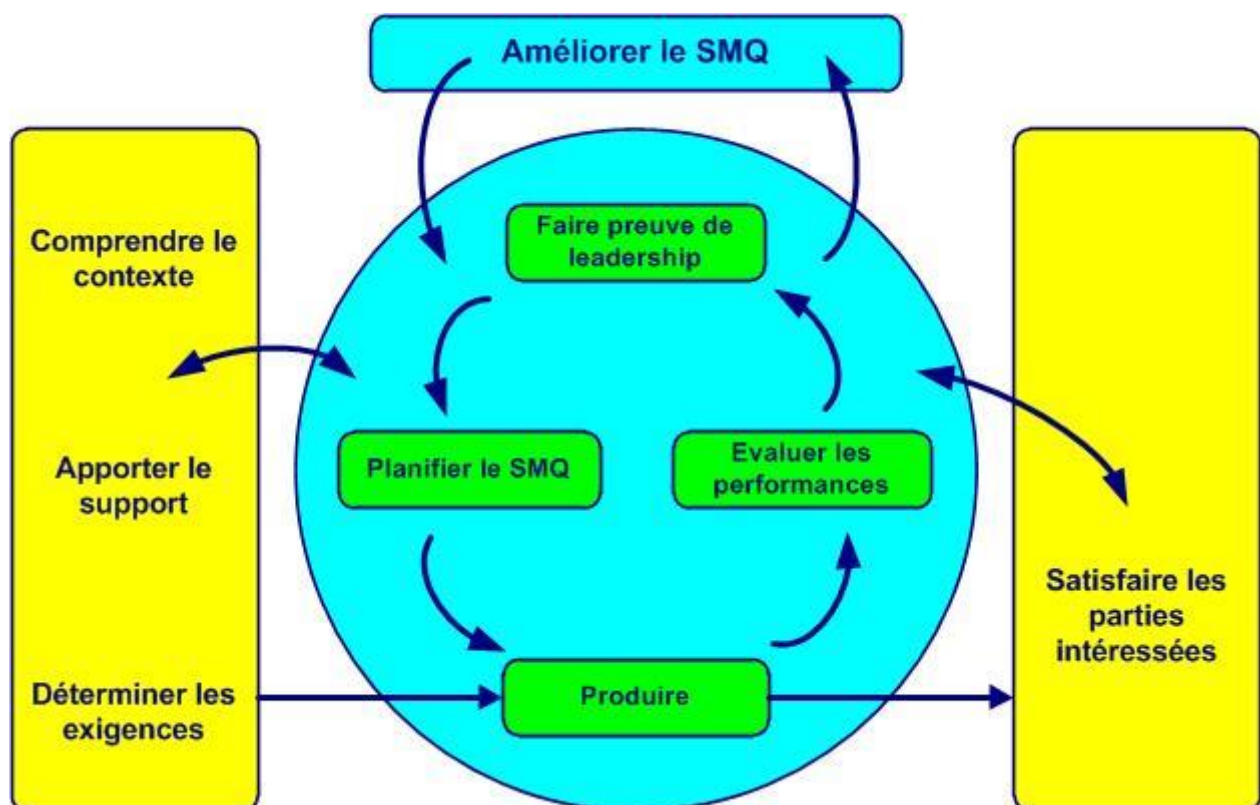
Améliorer le SMQ

Comprendre le contexte

Apporter le support

Déterminer les exigences

Faire preuve de leadership

Planifier le SMQ

Evaluer les performances

Produire

Satisfaire les parties intéressées